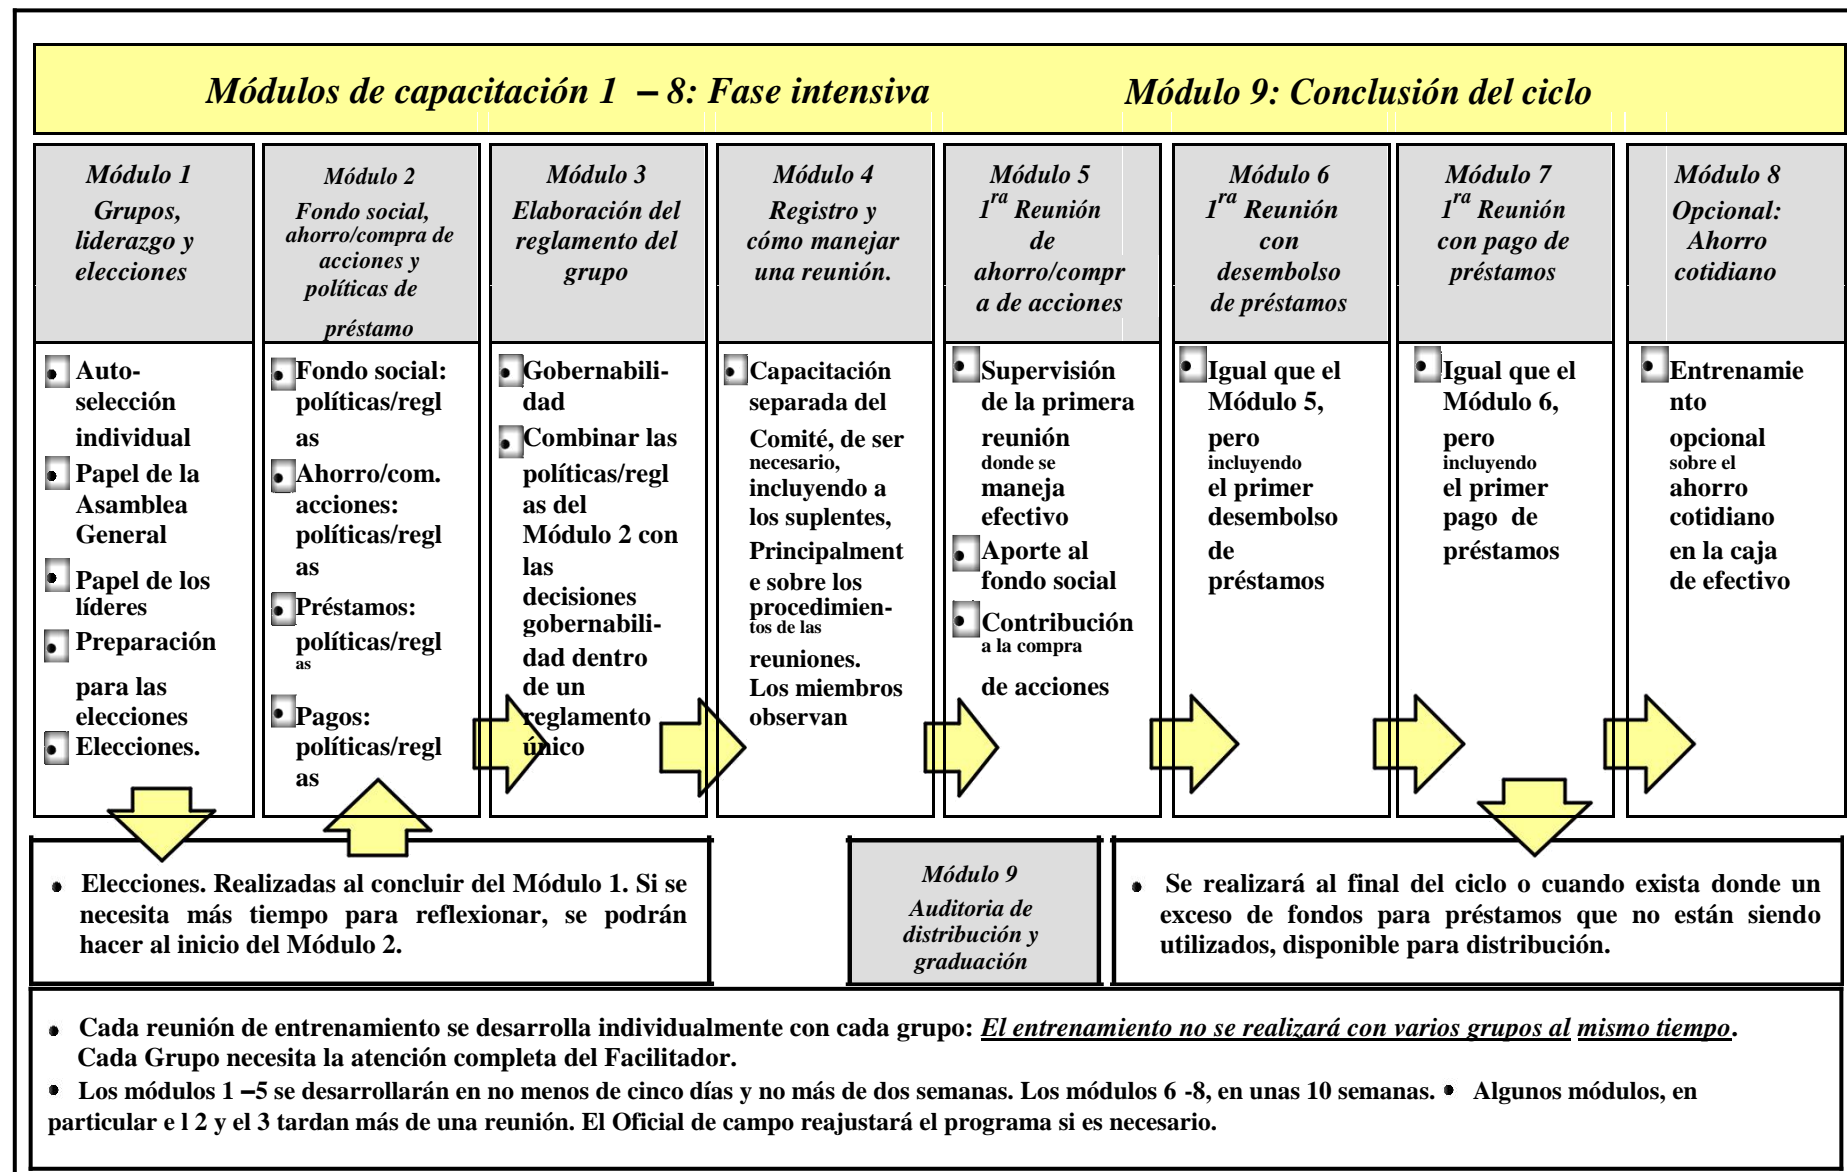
Módulos de capacitación 1 – 8: Fase intensiva

Módulo 9: Conclusión del ciclo

Módulo 1
Grupos, liderazgo y elecciones

• Autoselección individual
• Papel de la Asamblea General
• Papel de los líderes
• Preparación para las elecciones
• Elecciones.

Módulo 2
Fondo social, ahorro/compra de acciones y políticas de préstamo

• Fondo social: políticas/reglas
• Ahorro/com. acciones: políticas/reglas
• Préstamos: políticas/reglas
• Pagos: políticas/reglas

Módulo 3
Elaboración del reglamento del grupo

• Gobernabilidad
• Combinar las políticas/reglas del Módulo 2 con las decisiones gobernabilidad dentro de un reglamento único

Módulo 4
Registro y cómo manejar una reunión.

• Capacitación separada del Comité, de ser necesario, incluyendo a los suplentes, Principalmente sobre los procedimientos de las reuniones. Los miembros observan

Módulo 5
$1^{ra}$ Reunión de ahorro/compra de acciones

• Supervisión de la primera reunión donde se maneja efectivo
• Aporte al fondo social
• Contribución a la compra de acciones

Módulo 6
$1^{ra}$ Reunión con desembolso de préstamos

• Igual que el Módulo 5, pero incluyendo el primer desembolso de préstamos

Módulo 7
$1^{ra}$ Reunión con pago de préstamos

• Igual que el Módulo 6, pero incluyendo el primer pago de préstamos

Módulo 8
Opcional: Ahorro cotidiano

• Entrenamiento opcional sobre el ahorro cotidiano en la caja de efectivo

• Elecciones. Realizadas al concluir del Módulo 1. Si se necesita más tiempo para reflexionar, se podrán hacer al inicio del Módulo 2.

Módulo 9
Auditoria de distribución y graduación

• Se realizará al final del ciclo o cuando exista donde un exceso de fondos para préstamos que no están siendo utilizados, disponible para distribución.

• Cada reunión de entrenamiento se desarrolla individualmente con cada grupo: El entrenamiento no se realizará con varios grupos al mismo tiempo. Cada Grupo necesita la atención completa del Facilitador.
• Los módulos 1 –5 se desarrollarán en no menos de cinco días y no más de dos semanas. Los módulos 6 -8, en unas 10 semanas. • Algunos módulos, en particular e l 2 y el 3 tardan más de una reunión. El Oficial de campo reajustará el programa si es necesario.